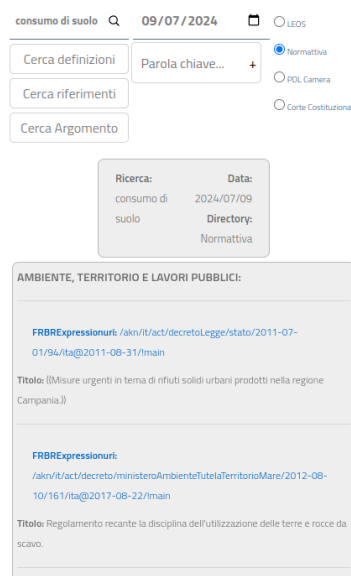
consumo di suolo

09/07/2024

LEOS

Normativa

PDL Camera

Corte Costituziona

Cerca definizioni

Parola chiave...

Cerca riferimenti

Cerca Argomento

Ricerca: consumo di suolo

Data: 2024/07/09

Directory: Normativa

AMBIENTE, TERRITORIO E LAVORI PUBBLICI:

FRBRExpressionuri: /akn/it/act/decretoLegge/stato/2011-07-01/94/ita@2011-08-31/!main

Titolo: ((Misure urgenti in tema di rifiuti solidi urbani prodotti nella regione Campania.))

FRBRExpressionuri: /akn/it/act/decreto/ministeroAmbienteTutelaTerritorioMare/2012-08-10/161/ita@2017-08-22/!main

Titolo: Regolamento recante la disciplina dell'utilizzazione delle terre e rocce da scavo.